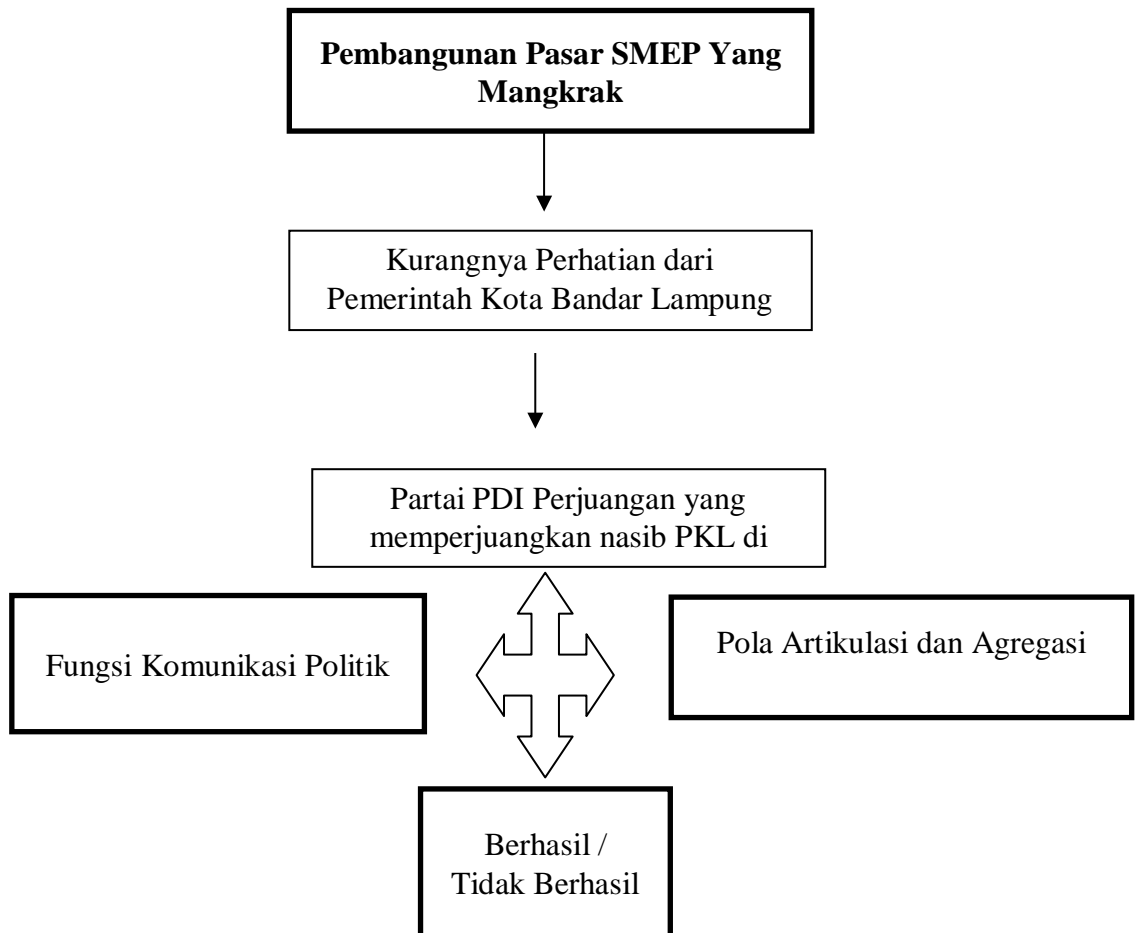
**Pembangunan Pasar SMEP Yang Mangkrak**

Kurangnya Perhatian dari Pemerintah Kota Bandar Lampung

Partai PDI Perjuangan yang memperjuangkan nasib PKL di

Fungsi Komunikasi Politik

Pola Artikulasi dan Agregasi

Berhasil / Tidak Berhasil